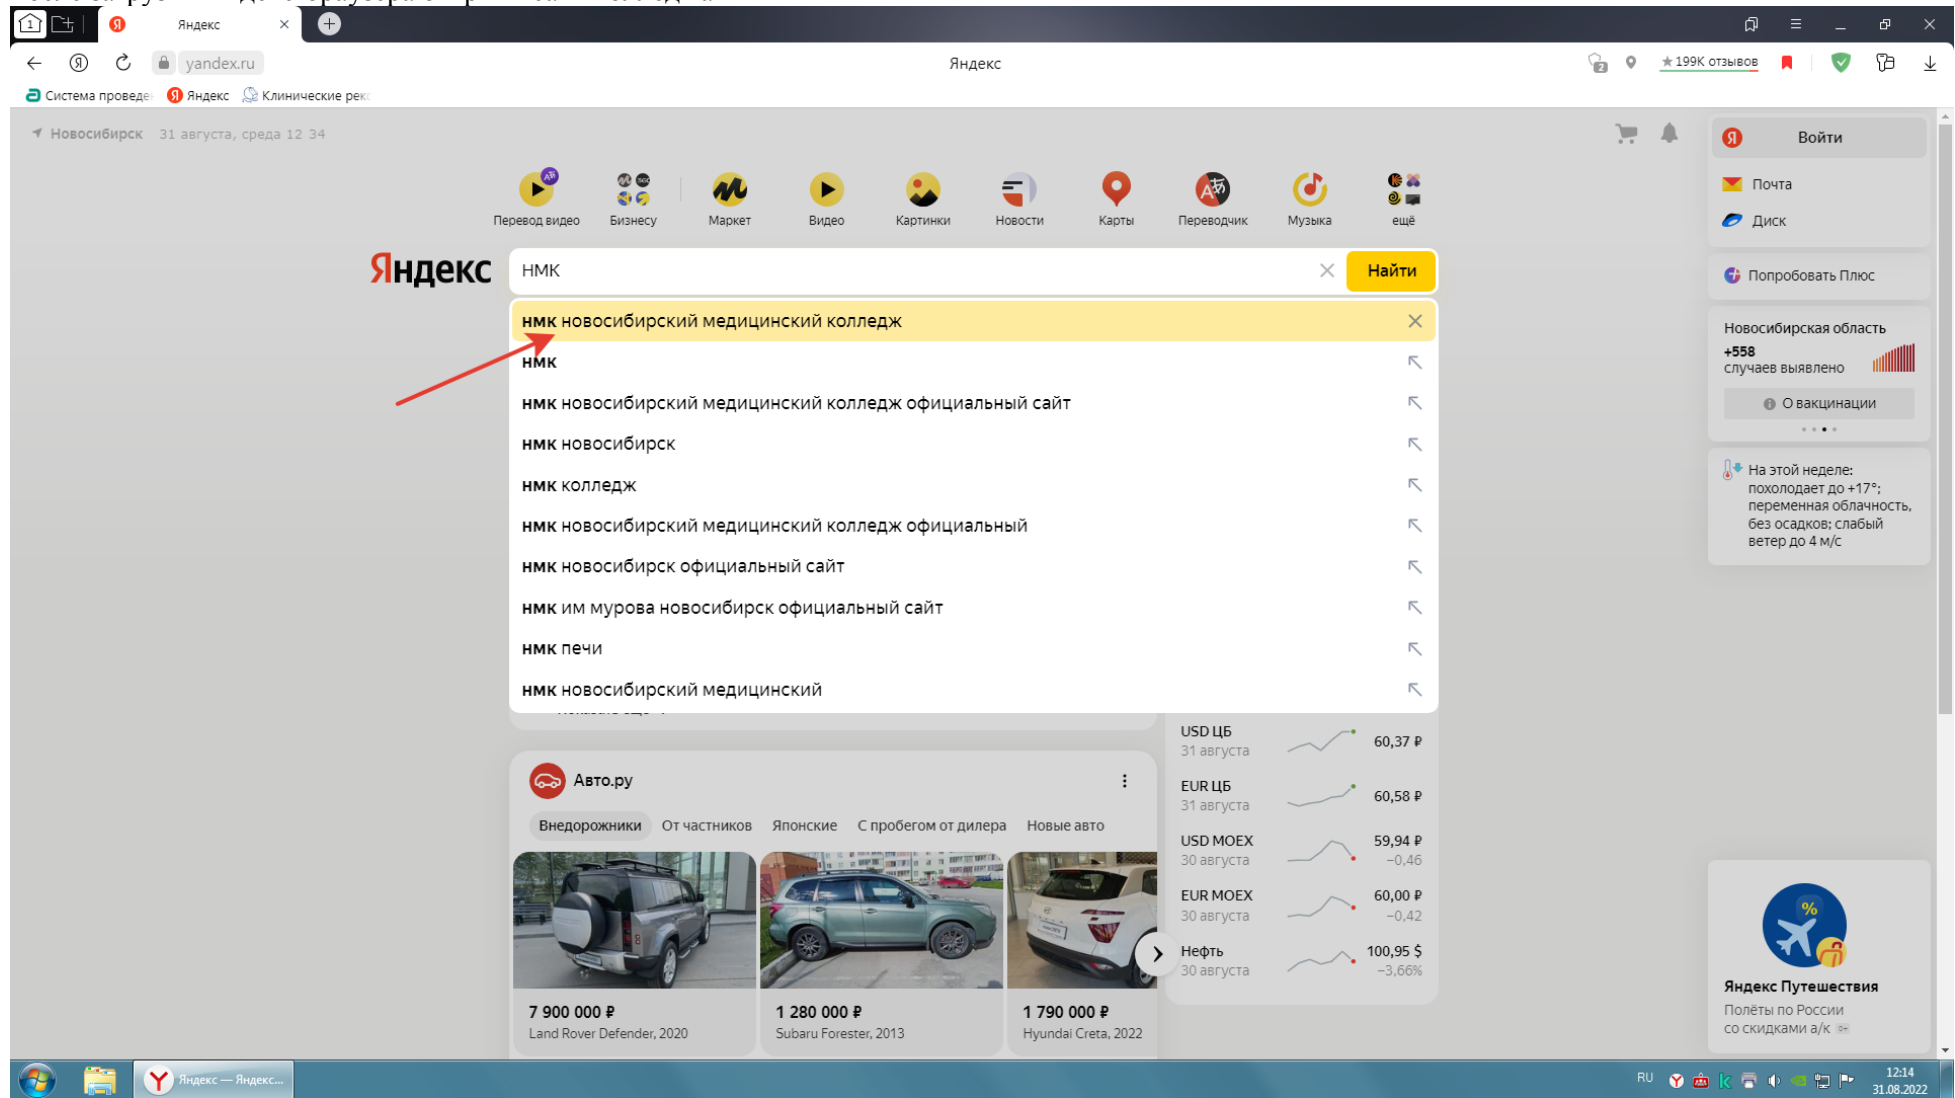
Яндекс

yandex.ru Яндекс ★199К отзывов

Система проведе Яндекс Клинические рек

Новосибирск 31 августа, среда 12 34

Перевод видео Бизнесу Маркет Видео Картинки Новости Карты Переводчик Музыка ещё

Войти

Почта

Диск

Яндекс

НМК

Найти

нмк новосибирский медицинский колледж

нмк

нмк новосибирский медицинский колледж официальный сайт

нмк новосибирск

нмк колледж

нмк новосибирский медицинский колледж официальный

нмк новосибирск официальный сайт

нмк им мурова новосибирск официальный сайт

нмк печи

нмк новосибирский медицинский

Попробовать Плюс

Новосибирская область

+558 случаев выявлено

О вакцинации

На этой неделе: похолодает до +17°; переменная облачность, без осадков; слабый ветер до 4 м/с

Авто.ру

Внедорожники От частников Японские С пробегом от дилера Новые авто

7 900 000 ₽
Land Rover Defender, 2020

1 280 000 ₽
Subaru Forester, 2013

1 790 000 ₽
Hyundai Creta, 2022

| | | |
|---|---|---|
| USD ЦБ 31 августа | 60,37 ₽ | |
| EUR ЦБ 31 августа | 60,58 ₽ | |
| USD MOEX 30 августа | 59,94 ₽ | −0,46 |
| EUR MOEX 30 августа | 60,00 ₽ | −0,42 |
| Нефть 30 августа | 100,95 $ | −3,66% |

Яндекс Путешествия

Полёты по России со скидками а/к

Яндекс — Яндекс...

RU 12:14 31.08.2022